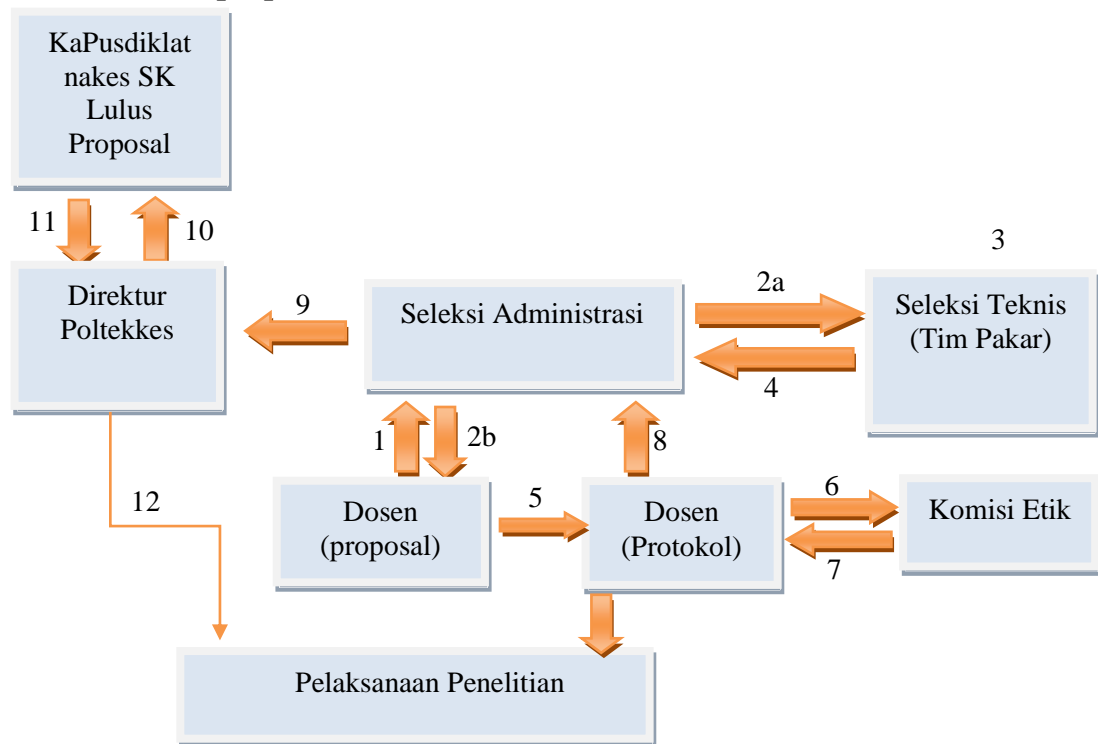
KaPusdiklat nakes SK Lulus Proposal

11

10

Direktur Poltekkes

9

Seleksi Administrasi

2a

3

Seleksi Teknis (Tim Pakar)

4

1

2b

8

12

Dosen (proposal)

5

Dosen (Protokol)

6

Komisi Etik

7

Pelaksanaan Penelitian